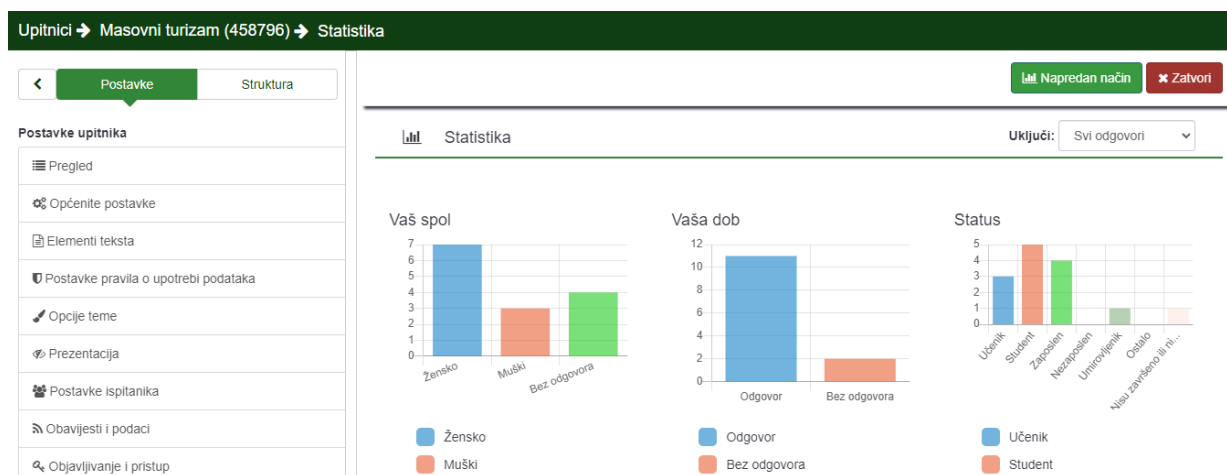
Upitnici ➔ Masovni turizam (458796) ➔ Statistika

<
Postavke
Struktura

Postavke upitnika

Pregled
Općenite postavke
Elementi teksta
Postavke pravila o upotrebi podataka
Opcije teme
Prezentacija
Postavke ispitanika
Obavijesti i podaci
Objavljivanje i pristup

Napredan način
✖ Zatvori

Statistika

Uključi: Svi odgovori

Vaš spol

7
6
5
4
3
2
1
0

Žensko
Muški
Bez odgovora

Žensko
Muški

Vaša dob

12
10
8
6
4
2
0

Odgovor
Bez odgovora

Odgovor
Bez odgovora

Status

5
4
3
2
1
0

Učenik
Student
Zaposlen
Nezaposlen
Umirovljenik
Ostalo
Nisu završeno ili ni...

Učenik
Student